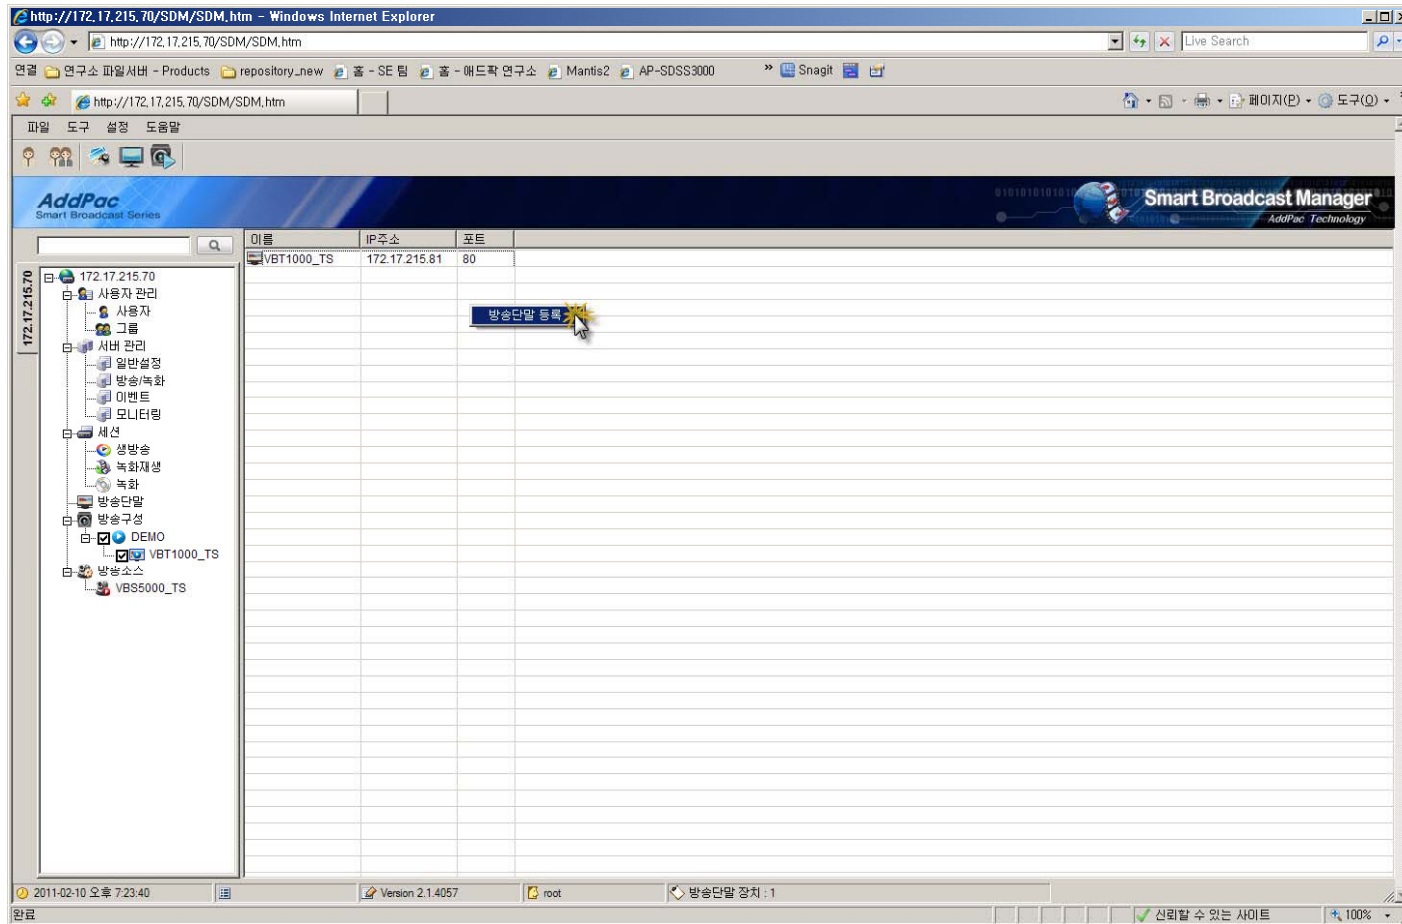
http://172.17.215.70/SDM/SDM.htm - Windows Internet Explorer

http://172.17.215.70/SDM/SDM.htm

Live Search

연결 연구소 파일서버 - Products repository_new 홈 - SE 팀 홈 - 애드팍 연구소 Mantis2 AP-SDSS3000 » Snagit

http://172.17.215.70/SDM/SDM.htm

페이지(P) 도구(O)

파일 도구 설정 도움말

AddPac Smart Broadcast Series

Smart Broadcast Manager AddPac Technology

172.17.215.70

172.17.215.70
사용자 관리
사용자
그룹
서버 관리
일반설정
방송/녹화
이벤트
모니터링
세션
생방송
녹화재생
녹화
방송단말
방송구성
DEMO
VBT1000_TS
방송소스
VBS5000_TS

| 이름 | IP주소 | 포트 |
|---|---|---|
| VBT1000_TS | 172.17.215.81 | 80 |

방송단말 등록

2011-02-10 오후 7:23:40 Version 2.1.4057 root 방송단말 장치 : 1

완료 신뢰할 수 있는 사이트 100%